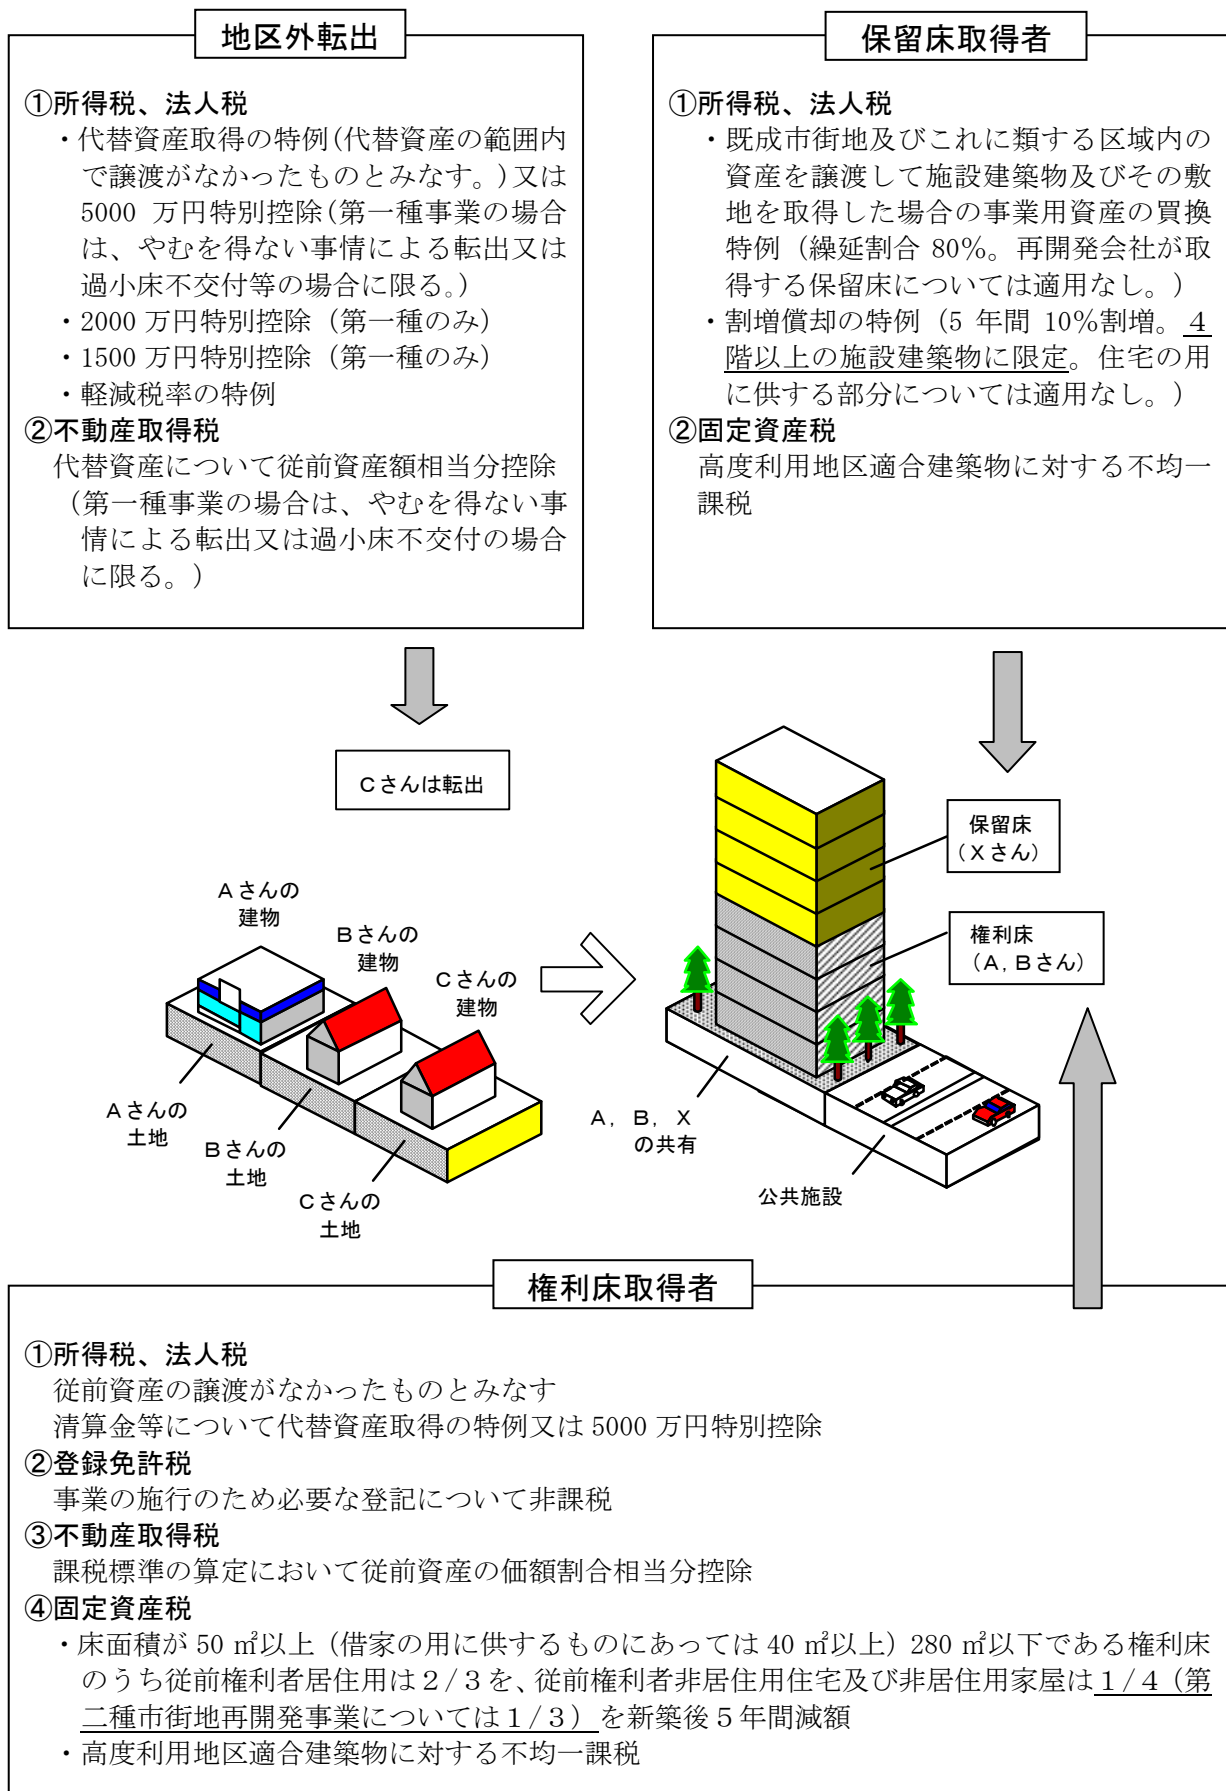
地区外転出

①所得税、法人税
・代替資産取得の特例（代替資産の範囲内で譲渡がなかったものとみなす。）又は5000 万円特別控除（第一種事業の場合は、やむを得ない事情による転出又は過小床不交付等の場合に限る。）
・2000 万円特別控除（第一種のみ）
・1500 万円特別控除（第一種のみ）
・軽減税率の特例
②不動産取得税
代替資産について従前資産額相当分控除（第一種事業の場合は、やむを得ない事情による転出又は過小床不交付の場合に限る。）

保留床取得者

①所得税、法人税
・既成市街地及びこれに類する区域内の資産を譲渡して施設建築物及びその敷地を取得した場合の事業用資産の買換特例（繰延割合 80%。再開発会社が取得する保留床については適用なし。）
・割増償却の特例（5 年間 10%割増。4 階以上の施設建築物に限定。住宅の用に供する部分については適用なし。）
②固定資産税
高度利用地区適合建築物に対する不均一課税

Cさんは転出

Aさんの建物
Bさんの建物
Cさんの建物
Aさんの土地
Bさんの土地
Cさんの土地

保留床（Xさん）
権利床（A，Bさん）
A，B，Xの共有
公共施設

権利床取得者

①所得税、法人税
従前資産の譲渡がなかったものとみなす
清算金等について代替資産取得の特例又は 5000 万円特別控除
②登録免許税
事業の施行のため必要な登記について非課税
③不動産取得税
課税標準の算定において従前資産の価額割合相当分控除
④固定資産税
・床面積が 50 ㎡以上（借家の用に供するものにあっては 40 ㎡以上）280 ㎡以下である権利床のうち従前権利者居住用は２／３を、従前権利者非居住用住宅及び非居住用家屋は１／４（第二種市街地再開発事業については１／３）を新築後５年間減額
・高度利用地区適合建築物に対する不均一課税